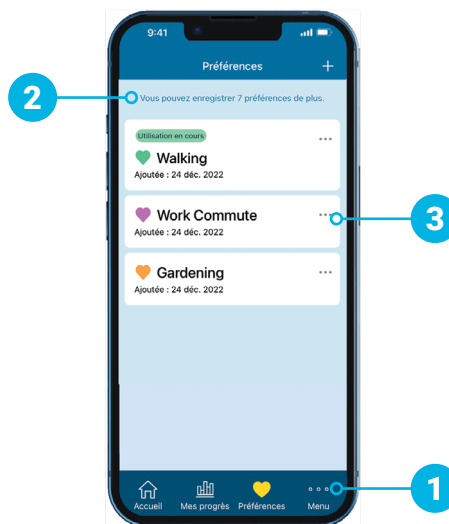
9:41

Préférences

+

2

Vous pouvez enregistrer 7 préférences de plus.

Utilisation en cours

Walking

Ajoutée : 24 déc. 2022

Work Commute

Ajoutée : 24 déc. 2022

3

Gardening

Ajoutée : 24 déc. 2022

Accueil

Mes progrès

Préférences

Menu

1